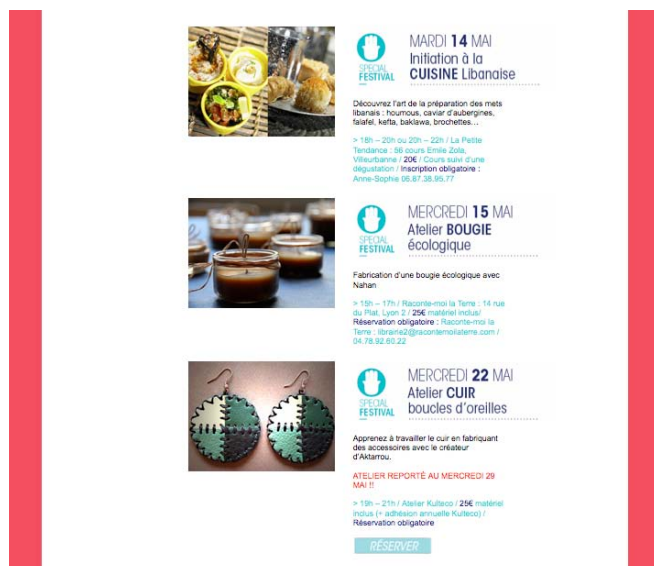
SPECIAL FESTIVAL

MARDI 14 MAI
Initiation à la CUISINE Libanaise

Découvrez l'art de la préparation des mets libanais : houmous, caviar d'aubergines, falafel, kefta, baklawa, brochettes...

> 18h – 20h ou 20h – 22h / La Petite Tendance : 86 cours Emile Zola, Villeurbanne / 20€ / Cours suivi d'une dégustation / Inscription obligatoire : Anne-Sophie 06.87.38.95.77

SPECIAL FESTIVAL

MERCREDI 15 MAI
Atelier BOUGIE écologique

Fabrication d'une bougie écologique avec Nahan

> 15h – 17h / Raconte-moi la Terre : 14 rue du Plat, Lyon 2 / 25€ matériel inclus/ Réservation obligatoire : Raconte-moi la Terre : librairie2@racontemoilaterre.com / 04.78.92.60.22

SPECIAL FESTIVAL

MERCREDI 22 MAI
Atelier CUIR boucles d'oreilles

Apprenez à travailler le cuir en fabriquant des accessoires avec le créateur d'Aktarrou.

ATELIER REPORTÉ AU MERCREDI 29 MAI !!

> 19h – 21h / Atelier Kulteco / 25€ matériel inclus (+ adhésion annuelle Kulteco) / Réservation obligatoire

RÉSERVER